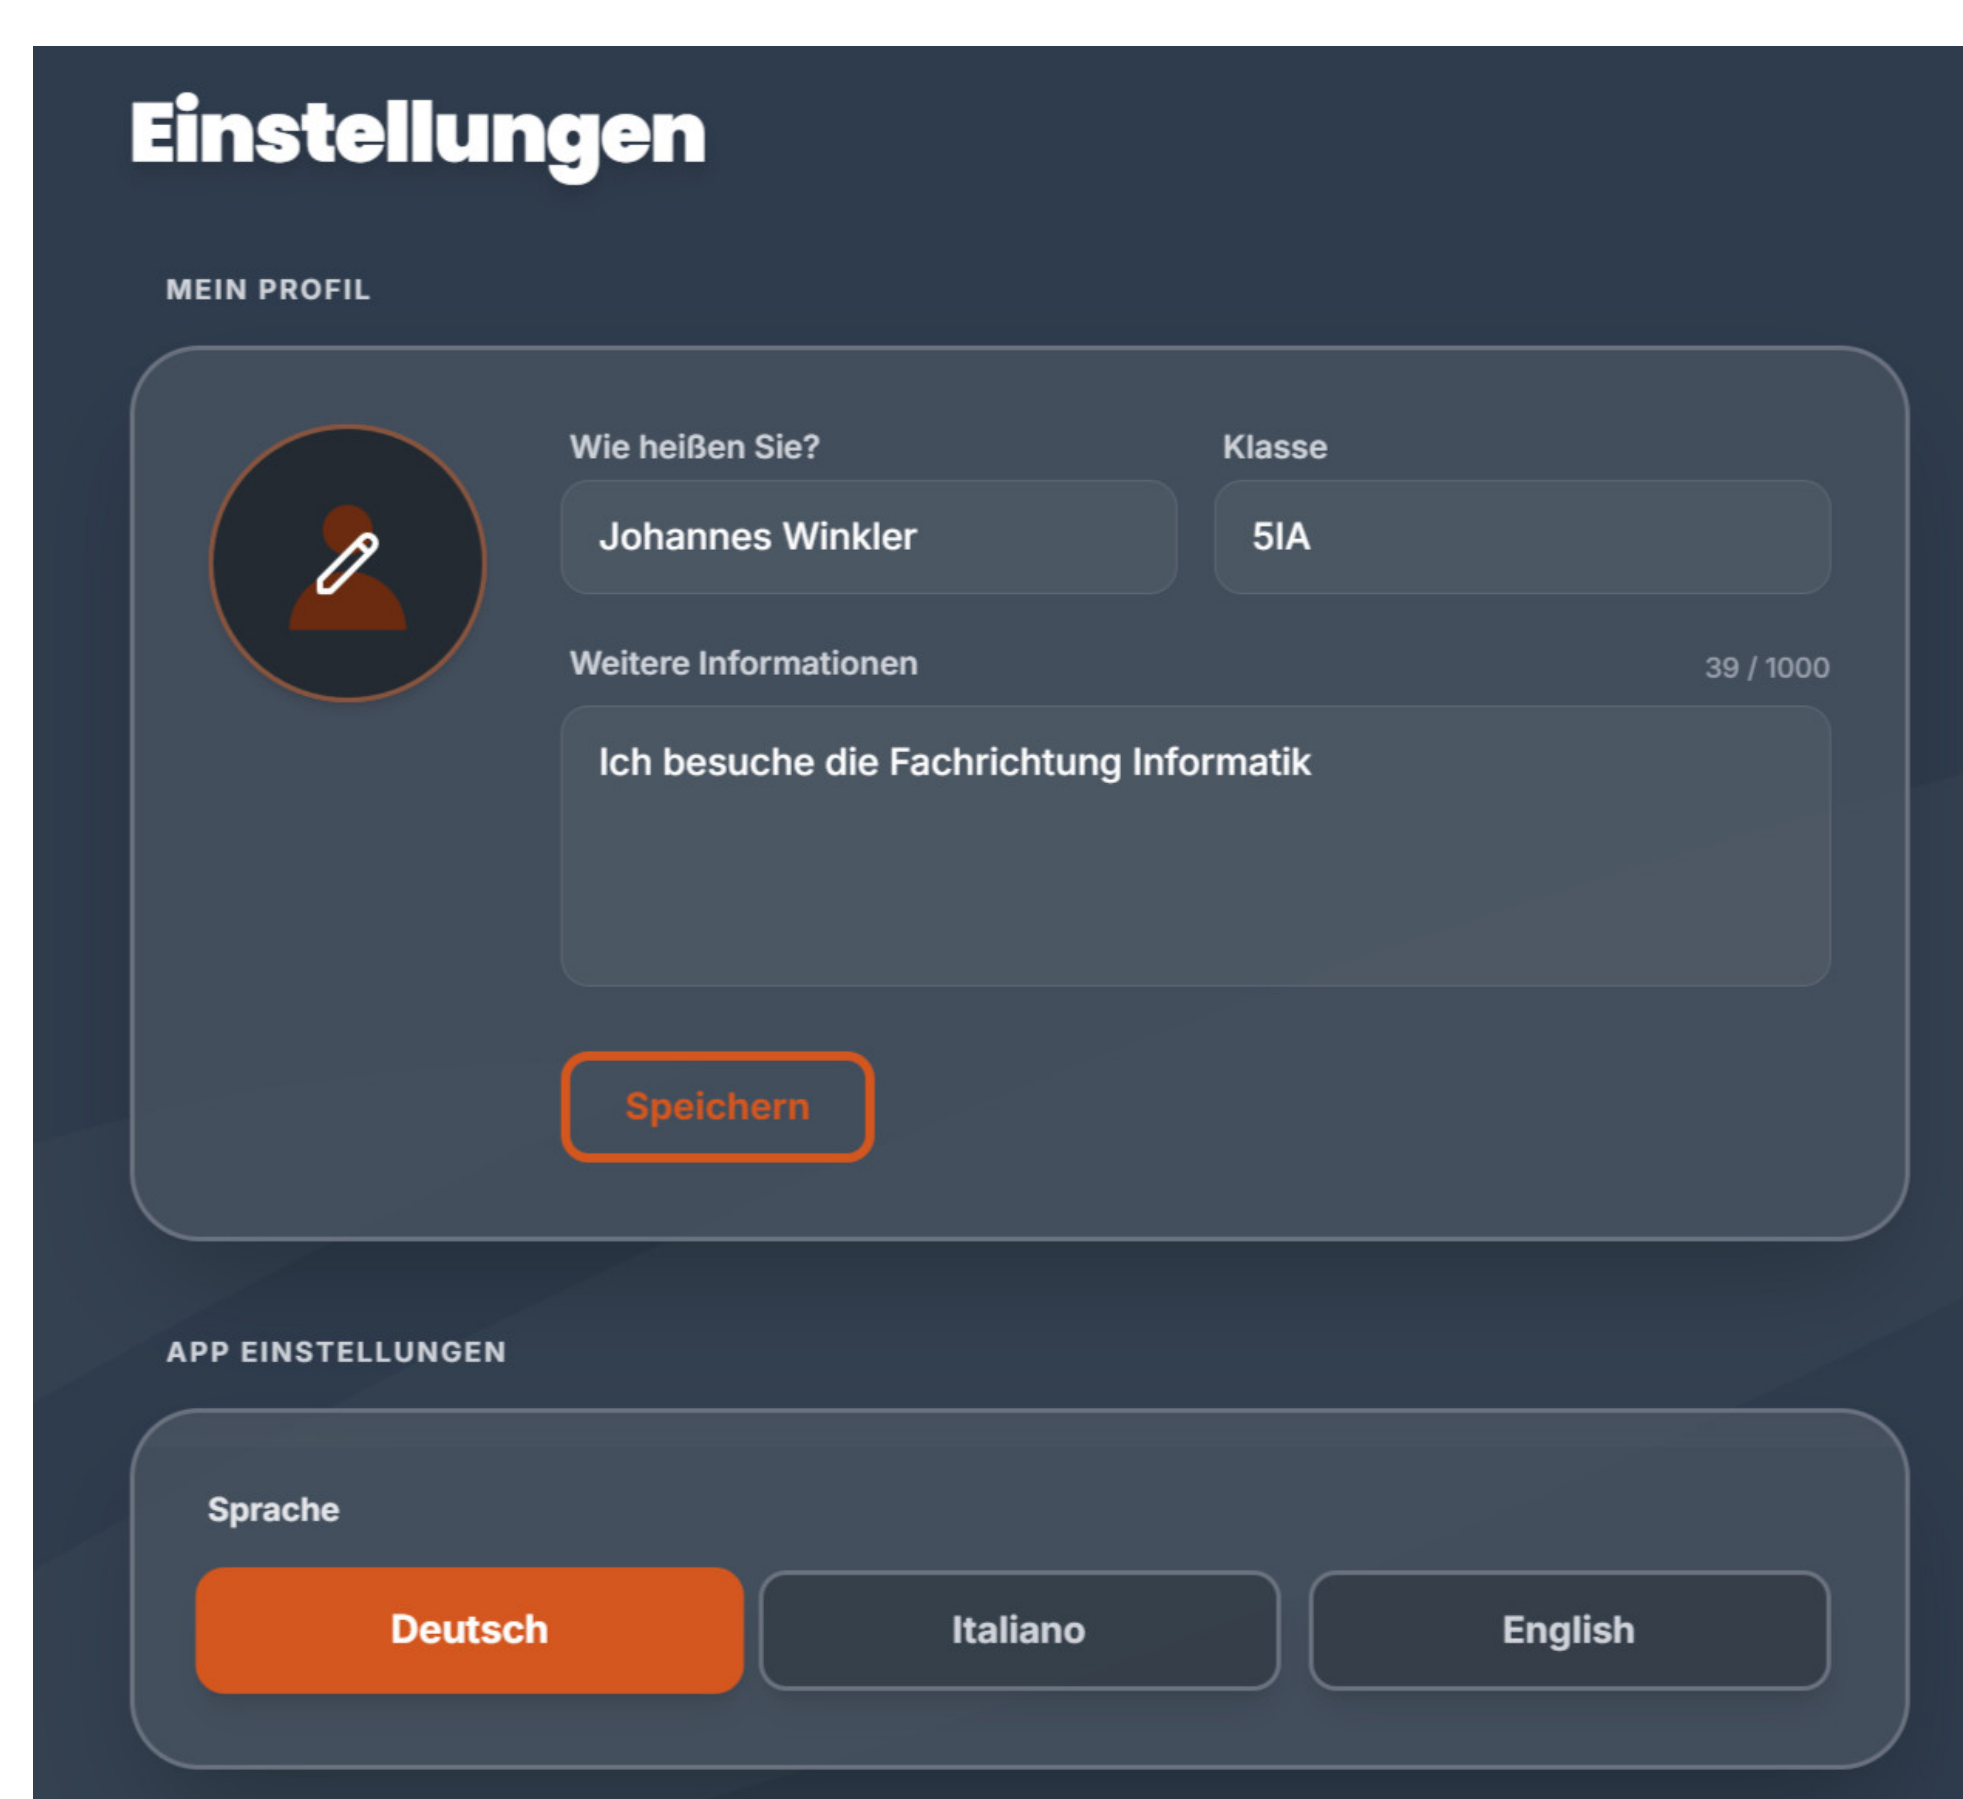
Einstellungen

MEIN PROFIL

Wie heißen Sie?

Johannes Winkler

Klasse

5IA

Weitere Informationen

39 / 1000

Ich besuche die Fachrichtung Informatik

Speichern

APP EINSTELLUNGEN

Sprache

Deutsch

Italiano

English